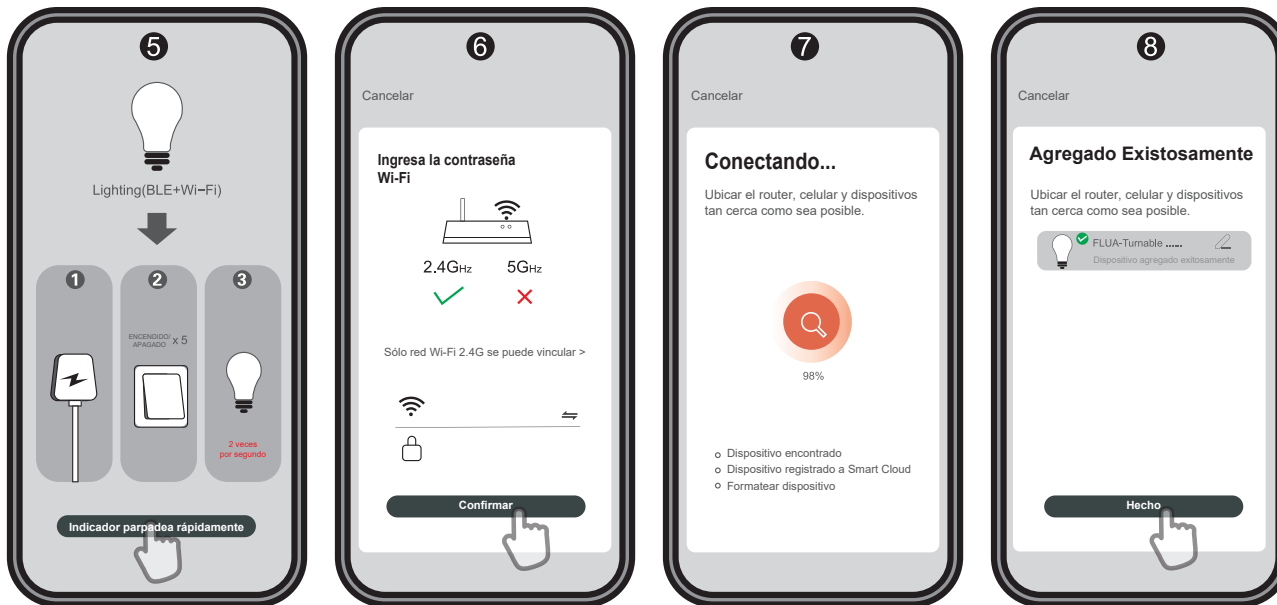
5

Lighting(BLE+Wi-Fi)

1

2

ENCENDIDO/ APAGADO x 5

3

2 veces por segundo

Indicador parpadea rápidamente

6

Cancelar

Ingresa la contraseña Wi-Fi

2.4GHz

5GHz

Sólo red Wi-Fi 2.4G se puede vincular >

Confirmar

7

Cancelar

Conectando...

Ubicar el router, celular y dispositivos tan cerca como sea posible.

98%

Dispositivo encontrado

Dispositivo registrado a Smart Cloud

Formatear dispositivo

8

Cancelar

Agregado Existosamente

Ubicar el router, celular y dispositivos tan cerca como sea posible.

FLUA-Turnable ......

Dispositivo agregado exitosamente

Hecho